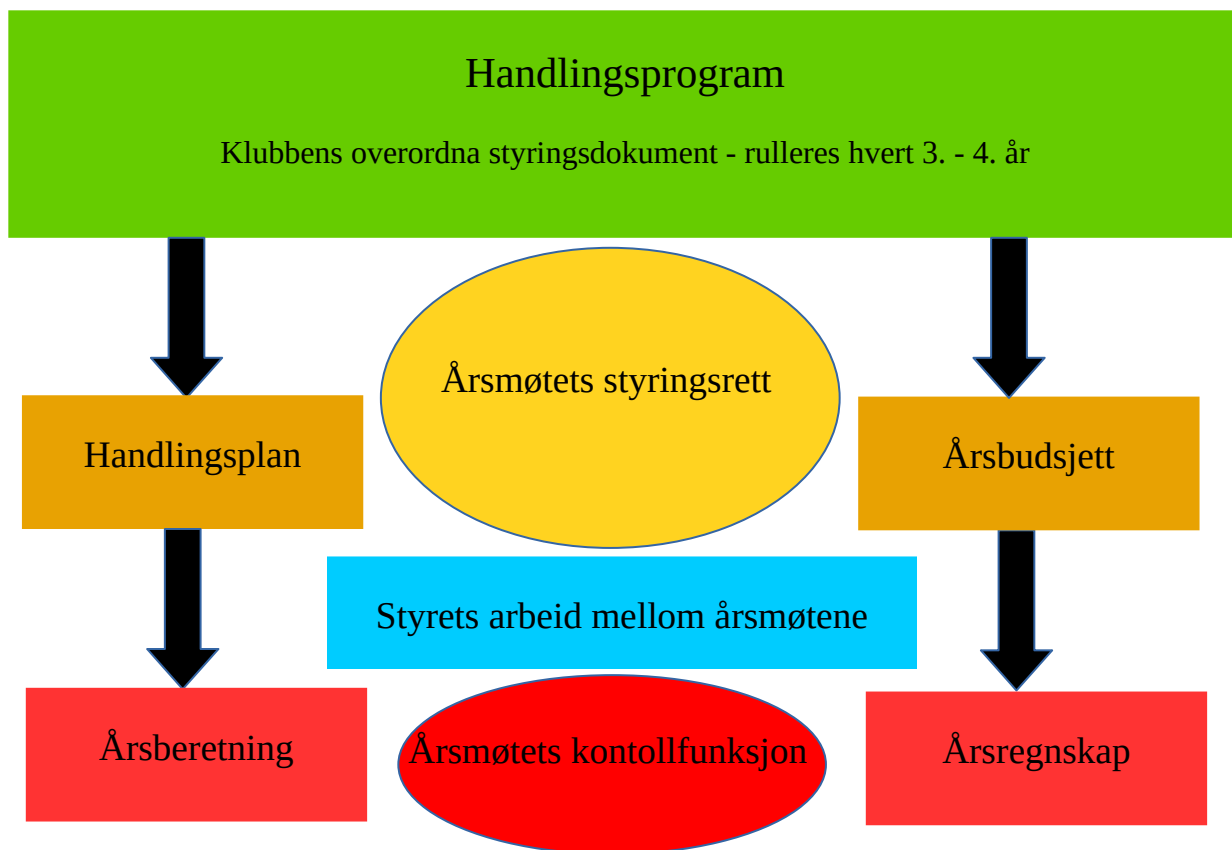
Handlingsprogram

Klubbens overordna styringsdokument - rulleres hvert 3. - 4. år

Årsmøtets styringsrett

Handlingsplan

Årsbudsjett

Styrets arbeid mellom årsmøtene

Årsberetning

Årsmøtets kontollfunksjon

Årsregnskap